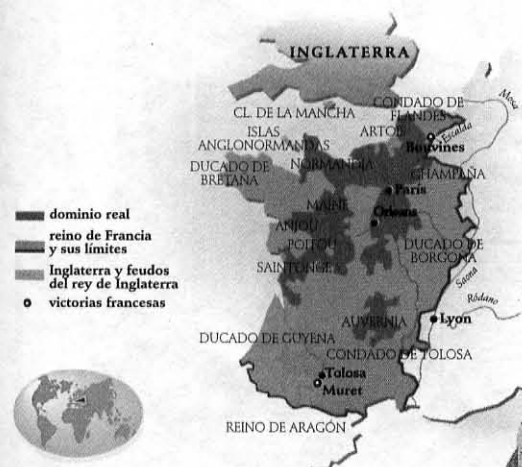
INGLATERRA

CONDADO DE FLANDES

Mosa

CL. DE LA MANCHA

Escalda

ISLAS ANGLONORMANDAS

ARTOIS

Bouvines

DUCADO DE BRETAÑA

NORMANDÍA

CHAMPAÑA

París

dominio real

reino de Francia y sus límites

Inglaterra y feudos del rey de Inglaterra

victorias francesas

MAINE

Orleans

ANJOU

POITOU

DUCADO DE BORGOÑA

SAINTONGE

Saona

Ródano

AUVERNIA

Lyon

DUCADO DE GUYENA

CONDADO DE TOLOSA

Tolosa

Muret

REINO DE ARAGÓN